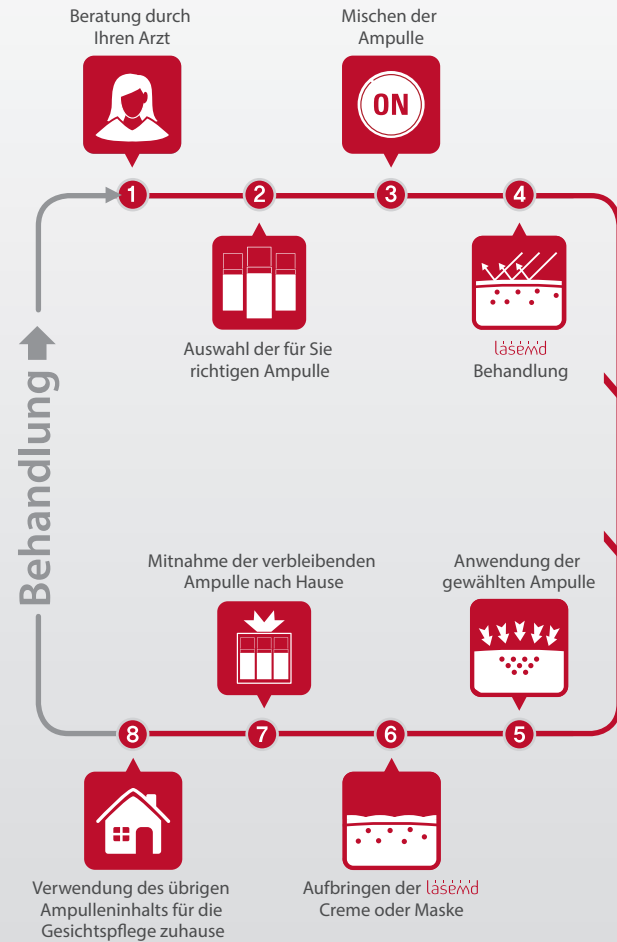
Beratung durch Ihren Arzt

Mischen der Ampulle

ON

Behandlung

1

2

3

4

Auswahl der für Sie richtigen Ampulle

lasemd Behandlung

Mitnahme der verbleibenden Ampulle nach Hause

Anwendung der gewählten Ampulle

8

7

6

5

Verwendung des übrigen Ampulleninhalts für die Gesichtspflege zuhause

Aufbringen der lasemd Creme oder Maske